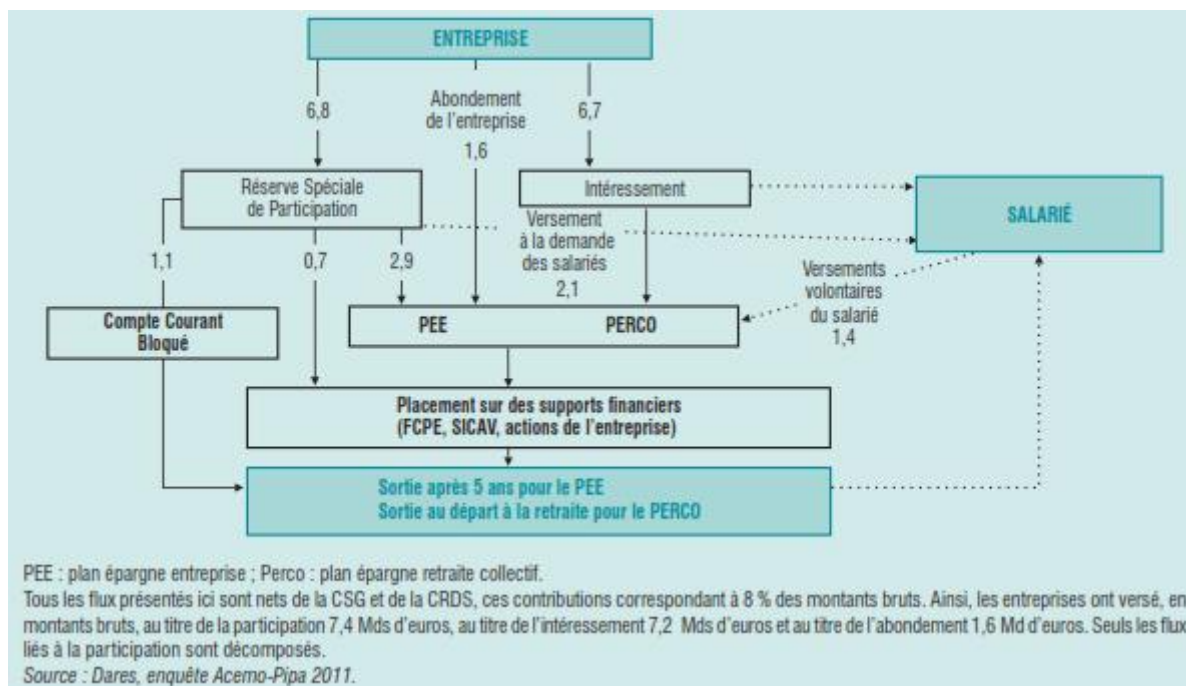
ENTREPRISE

6,8

Abondement de l'entreprise

1,6

6,7

Réserve Spéciale de Participation

Intéressement

SALARIÉ

Versement à la demande des salariés

2,1

1,1

0,7

2,9

Versements volontaires du salarié

1,4

Compte Courant Bloqué

PEE

PERCO

Placement sur des supports financiers (FCPE, SICAV, actions de l'entreprise)

Sortie après 5 ans pour le PEE
Sortie au départ à la retraite pour le PERCO

PEE : plan épargne entreprise ; Perco : plan épargne retraite collectif.

Tous les flux présentés ici sont nets de la CSG et de la CRDS, ces contributions correspondant à 8 % des montants bruts. Ainsi, les entreprises ont versé, en montants bruts, au titre de la participation 7,4 Mds d'euros, au titre de l'intéressement 7,2 Mds d'euros et au titre de l'abondement 1,6 Md d'euros. Seuls les flux liés à la participation sont décomposés.

Source : Dares, enquête Acemo-Pipa 2011.